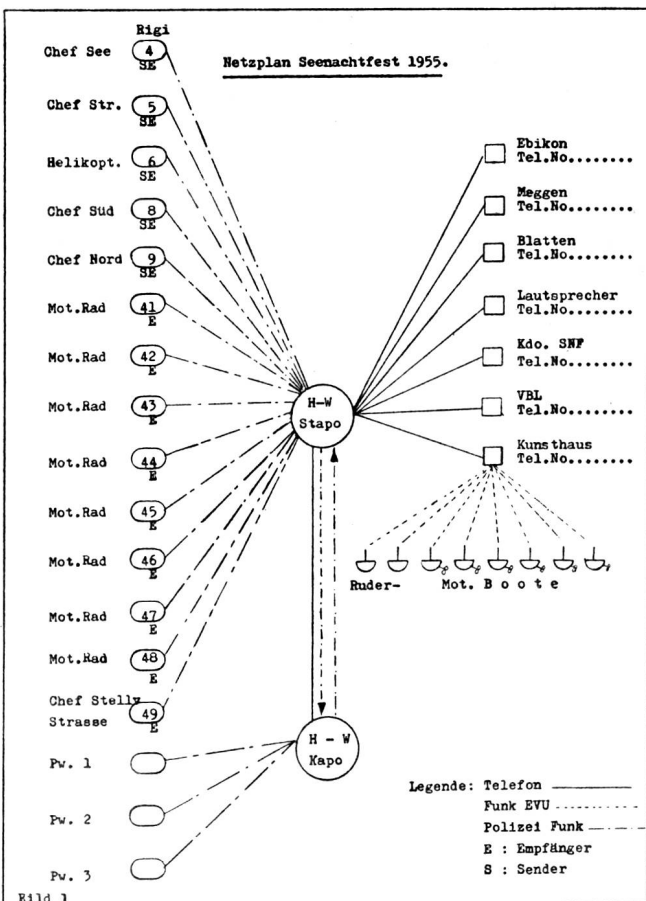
Netzplan Seenachtfest 1955.

Rigi
Chef See 4 SE
Chef Str. 5 SE
Helikopt. 6 SE
Chef Süd 8 SE
Chef Nord 9 SE
Mot.Rad 41 E
Mot.Rad 42 E
Mot.Rad 43 E
Mot.Rad 44 E
Mot.Rad 45 E
Mot.Rad 46 E
Mot.Rad 47 E
Mot.Rad 48 E
Chef Stellv Strasse 49 E
Pw. 1
Pw. 2
Pw. 3

H-W Stapo

H - W Kapo

Ebikon Tel.No........
Meggen Tel.No........
Blatten Tel.No........
Lautsprecher Tel.No........
Kdo. SNF Tel.No........
VBL Tel.No........
Kunsthaus Tel.No........

Ruder- Mot. B o o t e

Legende: Telefon
Funk EVU
Polizei Funk
E : Empfänger
S : Sender

Bild 1